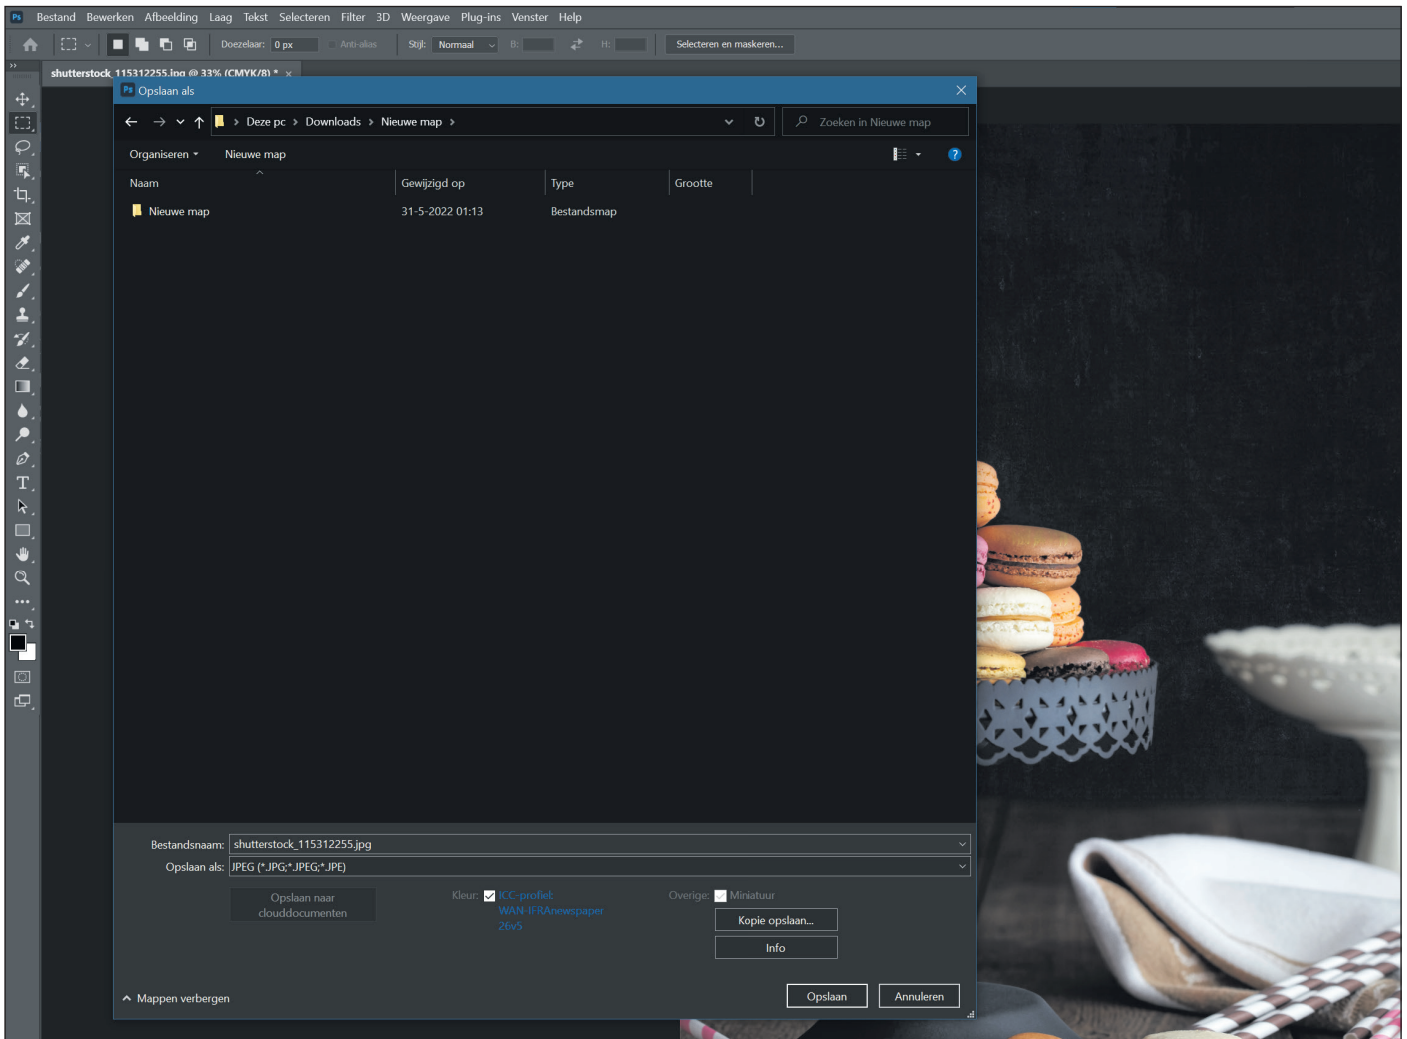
Ps Bestand Bewerken Afbeelding Laag Tekst Selecteren Filter 3D Weergave Plug-ins Venster Help

Doezelaar: 0 px Anti-alias Stijl: Normaal B: H: Selecteren en maskeren...

shutterstock_115312255.jpg @ 33% (CMYK/8) * ×

Ps Opslaan als

Deze pc › Downloads › Nieuwe map ›

Zoeken in Nieuwe map

Organiseren ▾ Nieuwe map

| Naam | Gewijzigd op | Type | Grootte |
|---|---|---|---|
| Nieuwe map | 31-5-2022 01:13 | Bestandsmap | |

Bestandsnaam: shutterstock_115312255.jpg

Opslaan als: JPEG (*.JPG;*.JPEG;*.JPE)

Opslaan naar clouddocumenten

Kleur: ICC-profiel: WAN-IFRAnewspaper 26v5

Overige: Miniatuur

Kopie opslaan...

Info

Mappen verbergen

Opslaan Annuleren